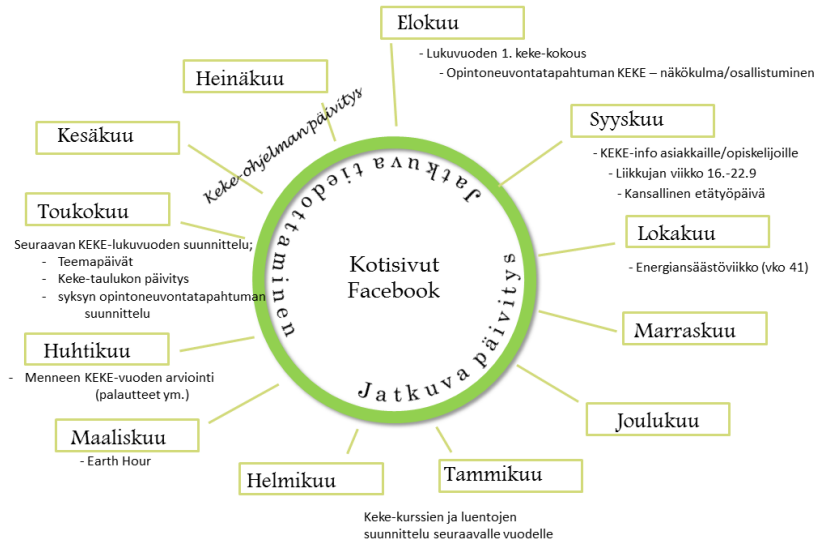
Elokuu
- Lukuvuoden 1. keke-kokous
- Opintoneuvontatapahtuman KEKE – näkökulma/osallistuminen

Syyskuu
- KEKE-info asiakkaille/opiskelijoille
- Liikkujan viikko 16.-22.9
- Kansallinen etätyöpäivä

Lokakuu
- Energiansäästöviikko (vko 41)

Marraskuu

Joulukuu

Tammikuu
Keke-kurssien ja luentojen suunnittelu seuraavalle vuodelle

Helmikuu

Maaliskuu
- Earth Hour

Huhtikuu
- Menneen KEKE-vuoden arviointi (palautteet ym.)

Toukokuu
Seuraavan KEKE-lukuvuoden suunnittelu;
- Teemapäivät
- Keke-taulukon päivitys
- syksyn opintoneuvontatapahtuman suunnittelu

Kesäkuu

Heinäkuu

Keke-ohjelman päivitys

Jatkuva tiedottaminen

Jatkuva päivitys

Kotisivut
Facebook